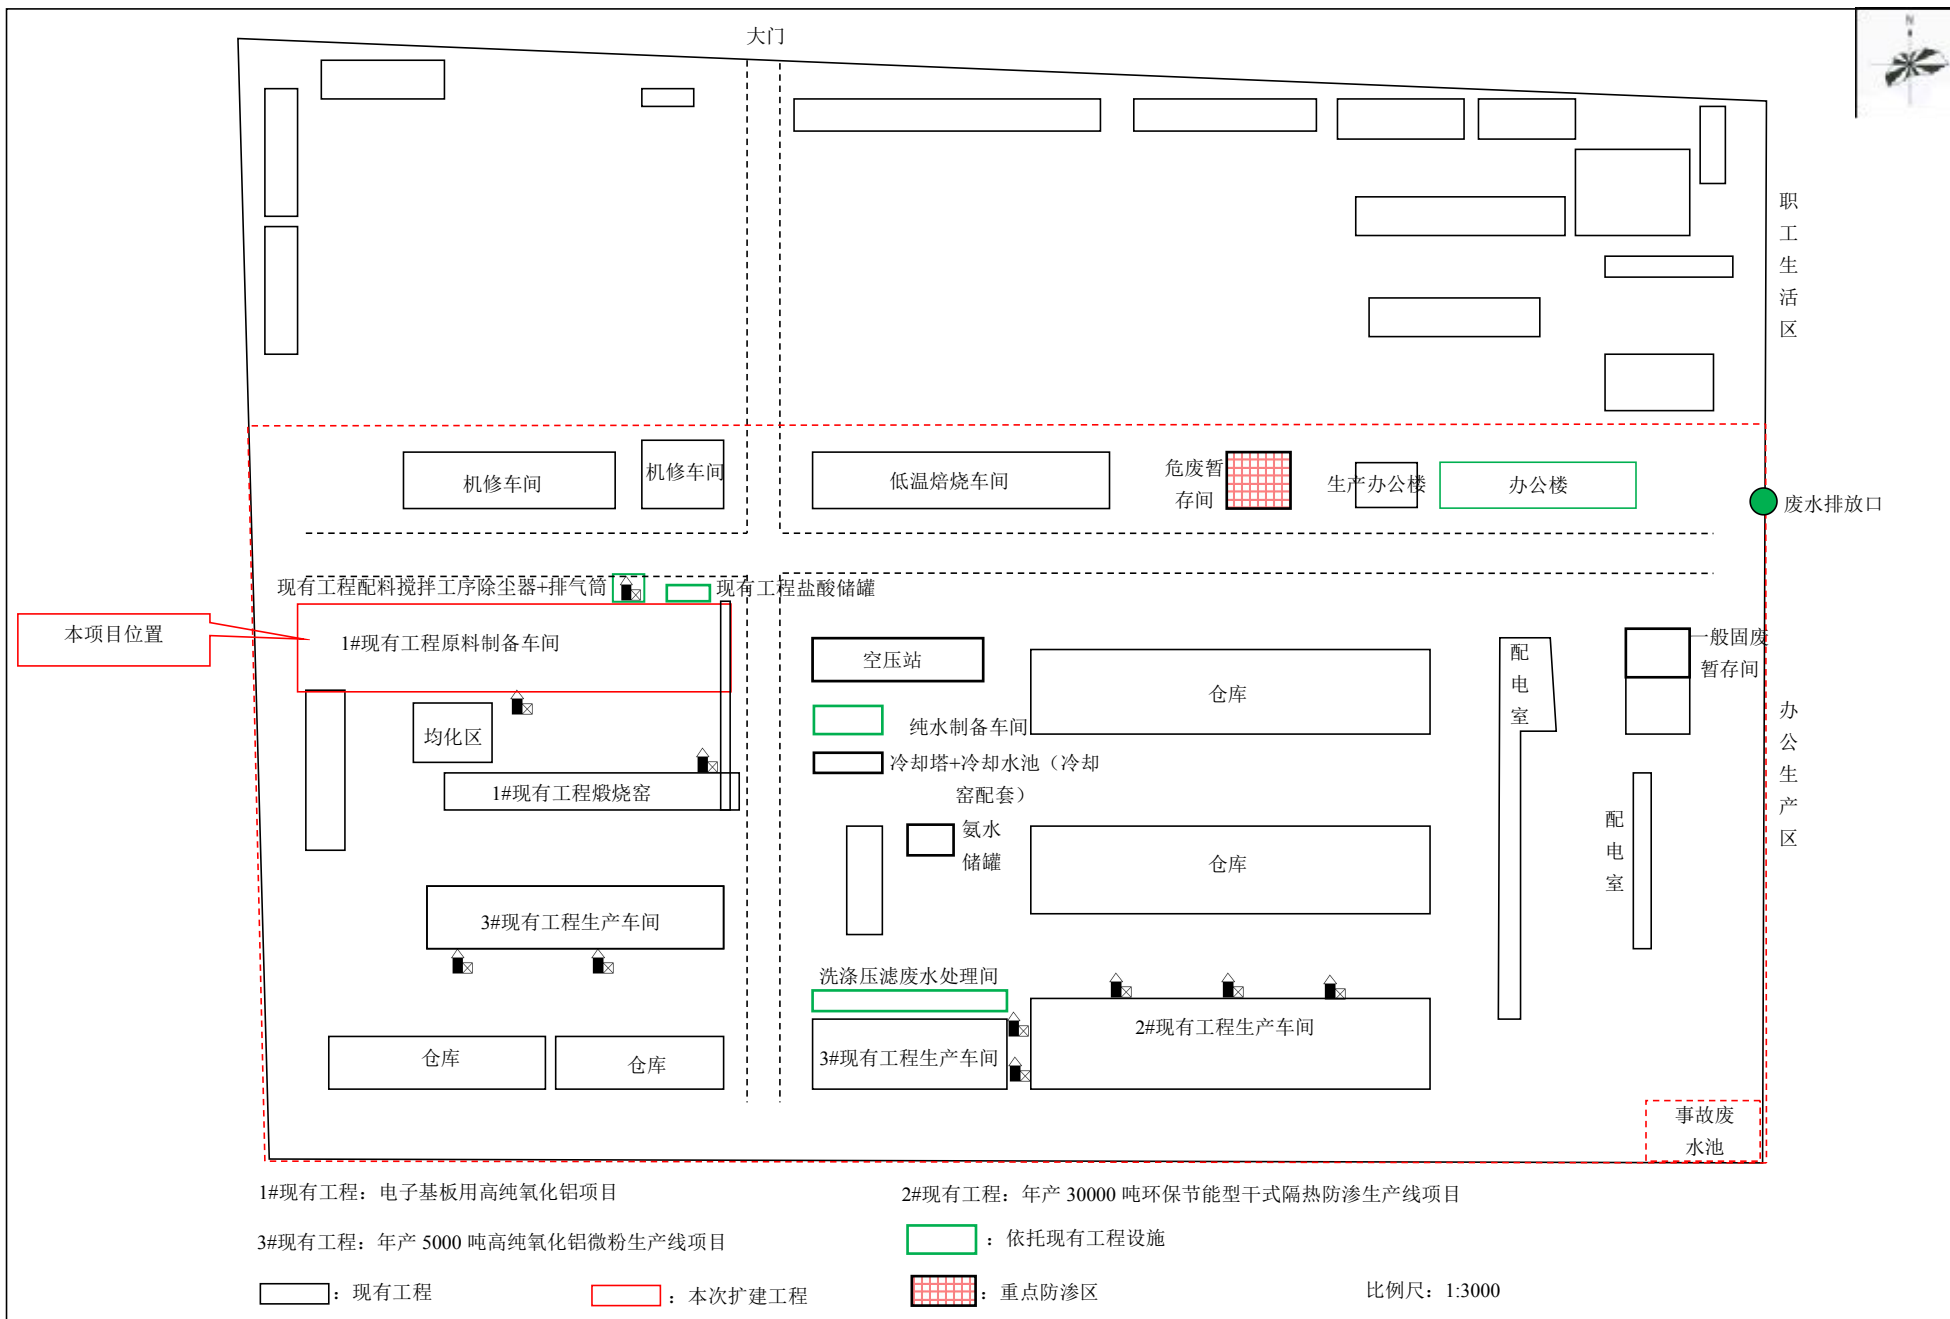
大门

N

职工生活区

机修车间

机修车间

低温焙烧车间

危废暂存间

生产办公楼

办公楼

废水排放口

现有工程配料搅拌工序除尘器+排气筒

现有工程盐酸储罐

本项目位置

1#现有工程原料制备车间

空压站

仓库

配电室

一般固废暂存间

办公生产区

均化区

纯水制备车间

冷却塔+冷却水池（冷却窑配套）

1#现有工程煅烧窑

氨水储罐

仓库

配电室

3#现有工程生产车间

洗涤压滤废水处理间

2#现有工程生产车间

3#现有工程生产车间

仓库

仓库

事故废水池

1#现有工程：电子基板用高纯氧化铝项目

2#现有工程：年产 30000 吨环保节能型干式隔热防渗生产线项目

3#现有工程：年产 5000 吨高纯氧化铝微粉生产线项目

：依托现有工程设施

：现有工程

：本次扩建工程

：重点防渗区

比例尺：1:3000